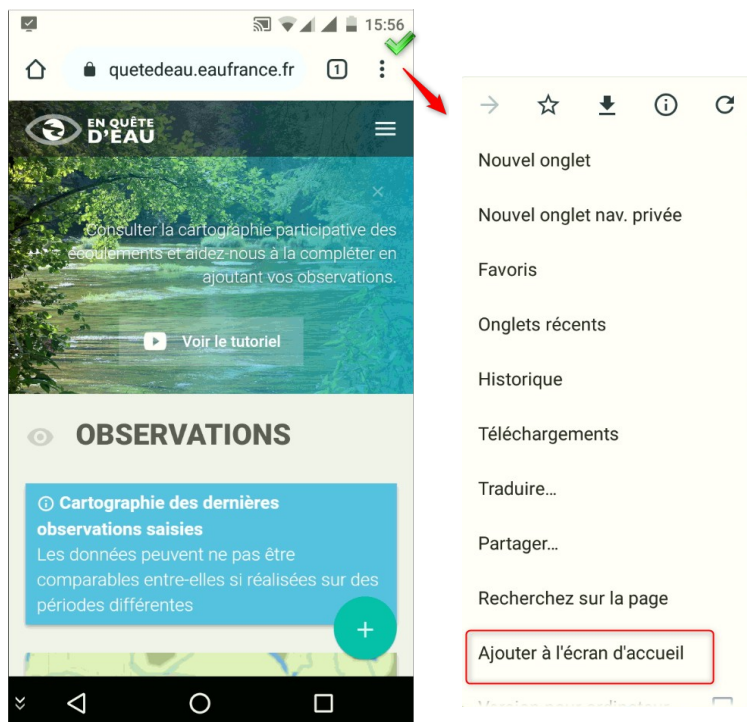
15:56

quetedeau.eaufrance.fr

1

EN QUÊTE D'EAU

Consulter la cartographie participative des écoulements et aidez-nous à la compléter en ajoutant vos observations.

Voir le tutoriel

OBSERVATIONS

Cartographie des dernières observations saisies
Les données peuvent ne pas être comparables entre-elles si réalisées sur des périodes différentes

+

Nouvel onglet

Nouvel onglet nav. privée

Favoris

Onglets récents

Historique

Téléchargements

Traduire...

Partager...

Recherchez sur la page

Ajouter à l'écran d'accueil

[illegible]